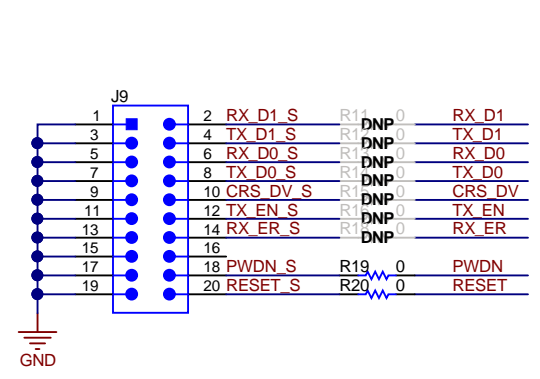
J9

1 2 RX_D1_S R11 0 DNP RX_D1
3 4 TX_D1_S R12 0 DNP TX_D1
5 6 RX_D0_S R13 0 DNP RX_D0
7 8 TX_D0_S R14 0 DNP TX_D0
9 10 CRS_DV_S R15 0 DNP CRS_DV
11 12 TX_EN_S R16 0 DNP TX_EN
13 14 RX_ER_S R17 0 DNP RX_ER
15 16
17 18 PWDN_S R19 0 PWDN
19 20 RESET_S R20 0 RESET

GND